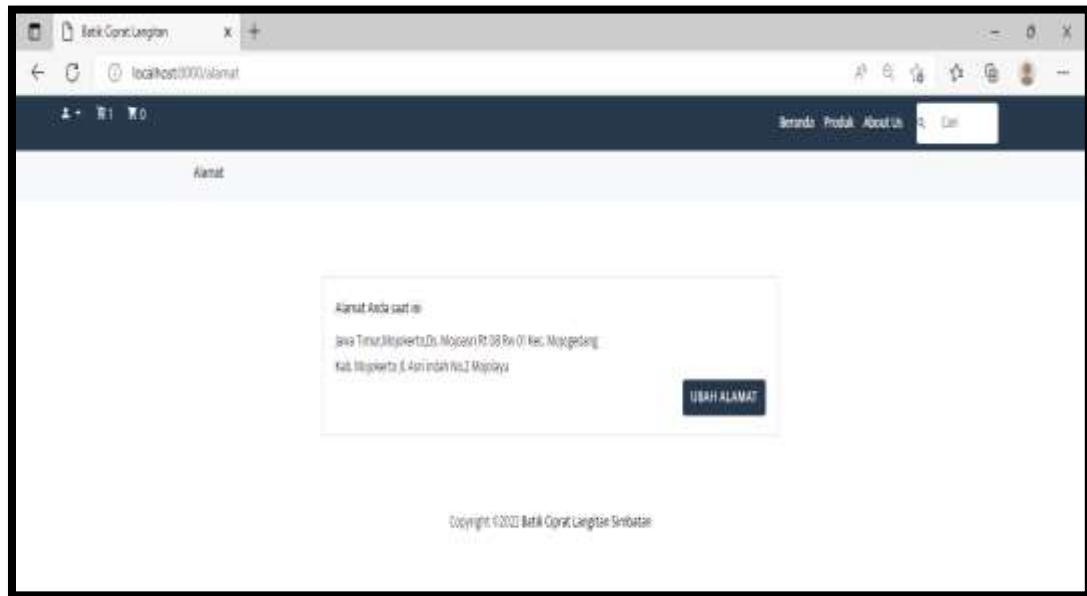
Batik Ciprat Langitan

localhost:8000/alamat

1 0

Beranda Produk About Us Cari

Alamat

Alamat Anda saat ini

Jawa Timur,Mojokerto,Ds. Mojosari Rt 08 Rw 01 Kec. Mojogedang Kab. Mojokerto Jl. Asri indah No.2 Mojolaya

UBAH ALAMAT

Copyright ©2022 Batik Ciprat Langitan Simbatan